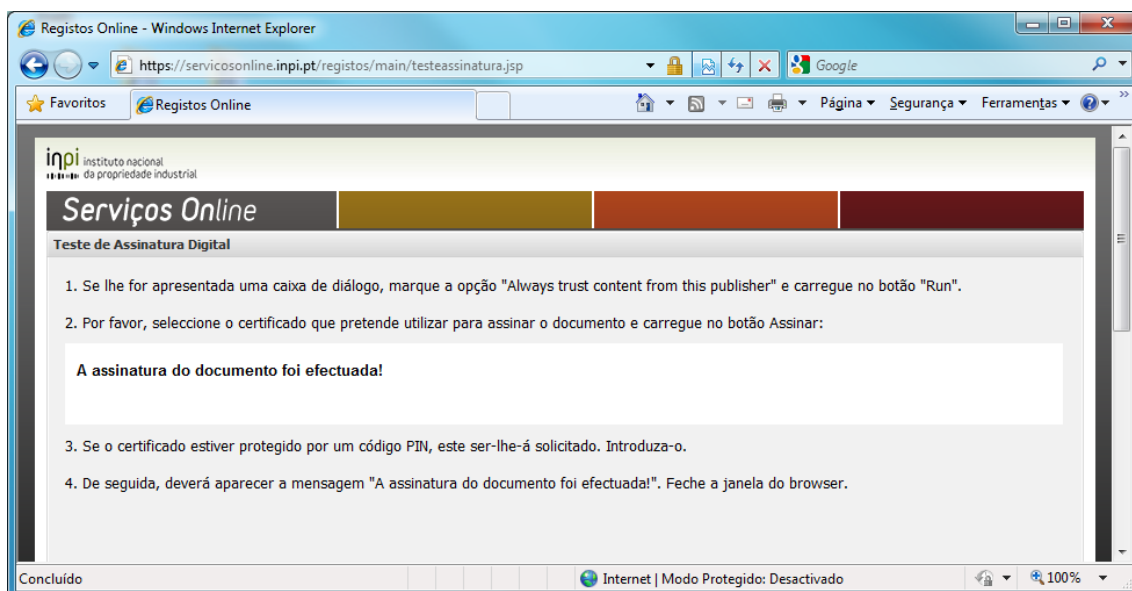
Registos Online - Windows Internet Explorer

https://servicosonline.inpi.pt/registos/main/testeassinatura.jsp

Google

Favoritos

Registos Online

Página ▾ Segurança ▾ Ferramentas ▾

inpi instituto nacional da propriedade industrial

Serviços Online

Teste de Assinatura Digital

1. Se lhe for apresentada uma caixa de diálogo, marque a opção "Always trust content from this publisher" e carregue no botão "Run".

2. Por favor, seleccione o certificado que pretende utilizar para assinar o documento e carregue no botão Assinar:

A assinatura do documento foi efectuada!

3. Se o certificado estiver protegido por um código PIN, este ser-lhe-á solicitado. Introduza-o.

4. De seguida, deverá aparecer a mensagem "A assinatura do documento foi efectuada!". Feche a janela do browser.

Concluído

Internet | Modo Protegido: Desactivado

100%